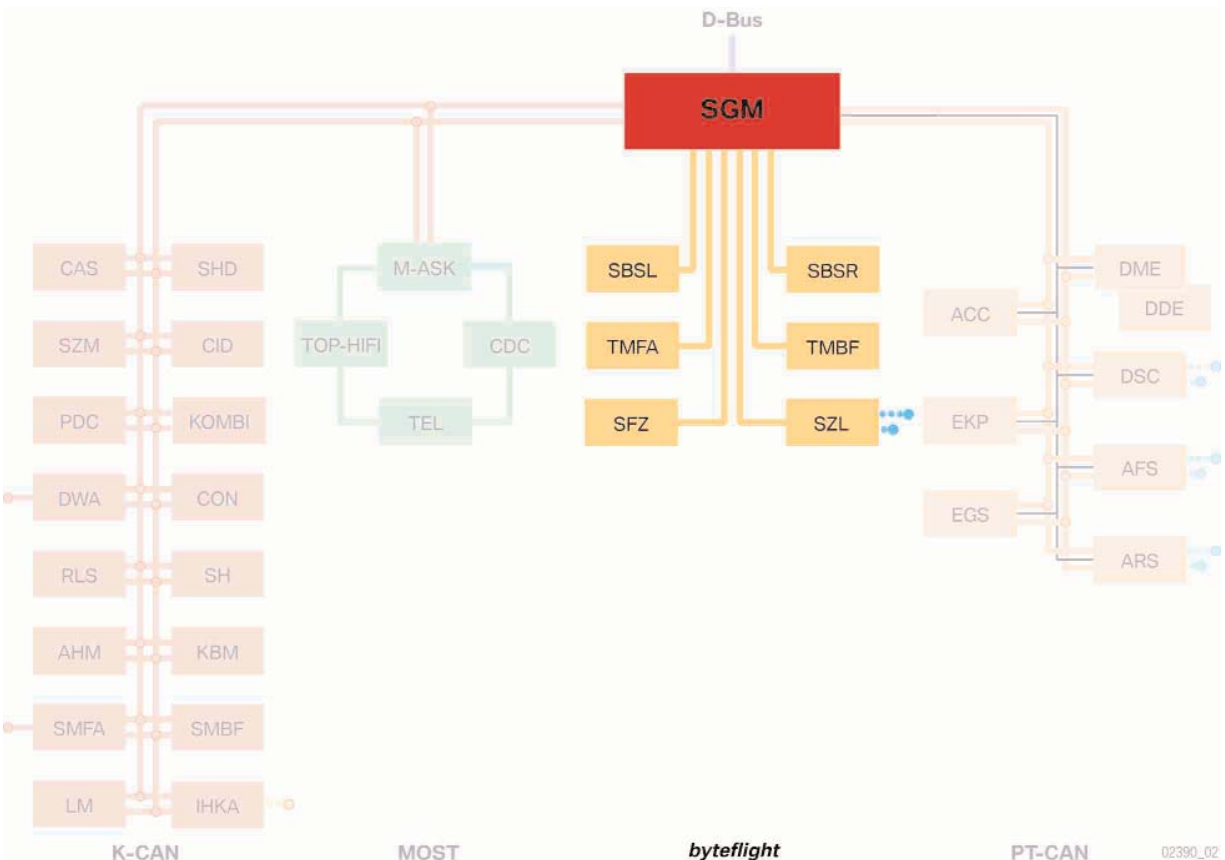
D-Bus

SGM

CAS SHD
SZM CID
PDC KOMBI
DWA CON
RLS SH
AHM KBM
SMFA SMBF
LM IHKA

M-ASK
TOP-HIFI CDC
TEL

SBSL SBSR
TMFA TMBF
SFZ SZL

DME
ACC DDE
DSC
EKP
AFS
EGS
ARS

K-CAN MOST byteflight PT-CAN

02390_02